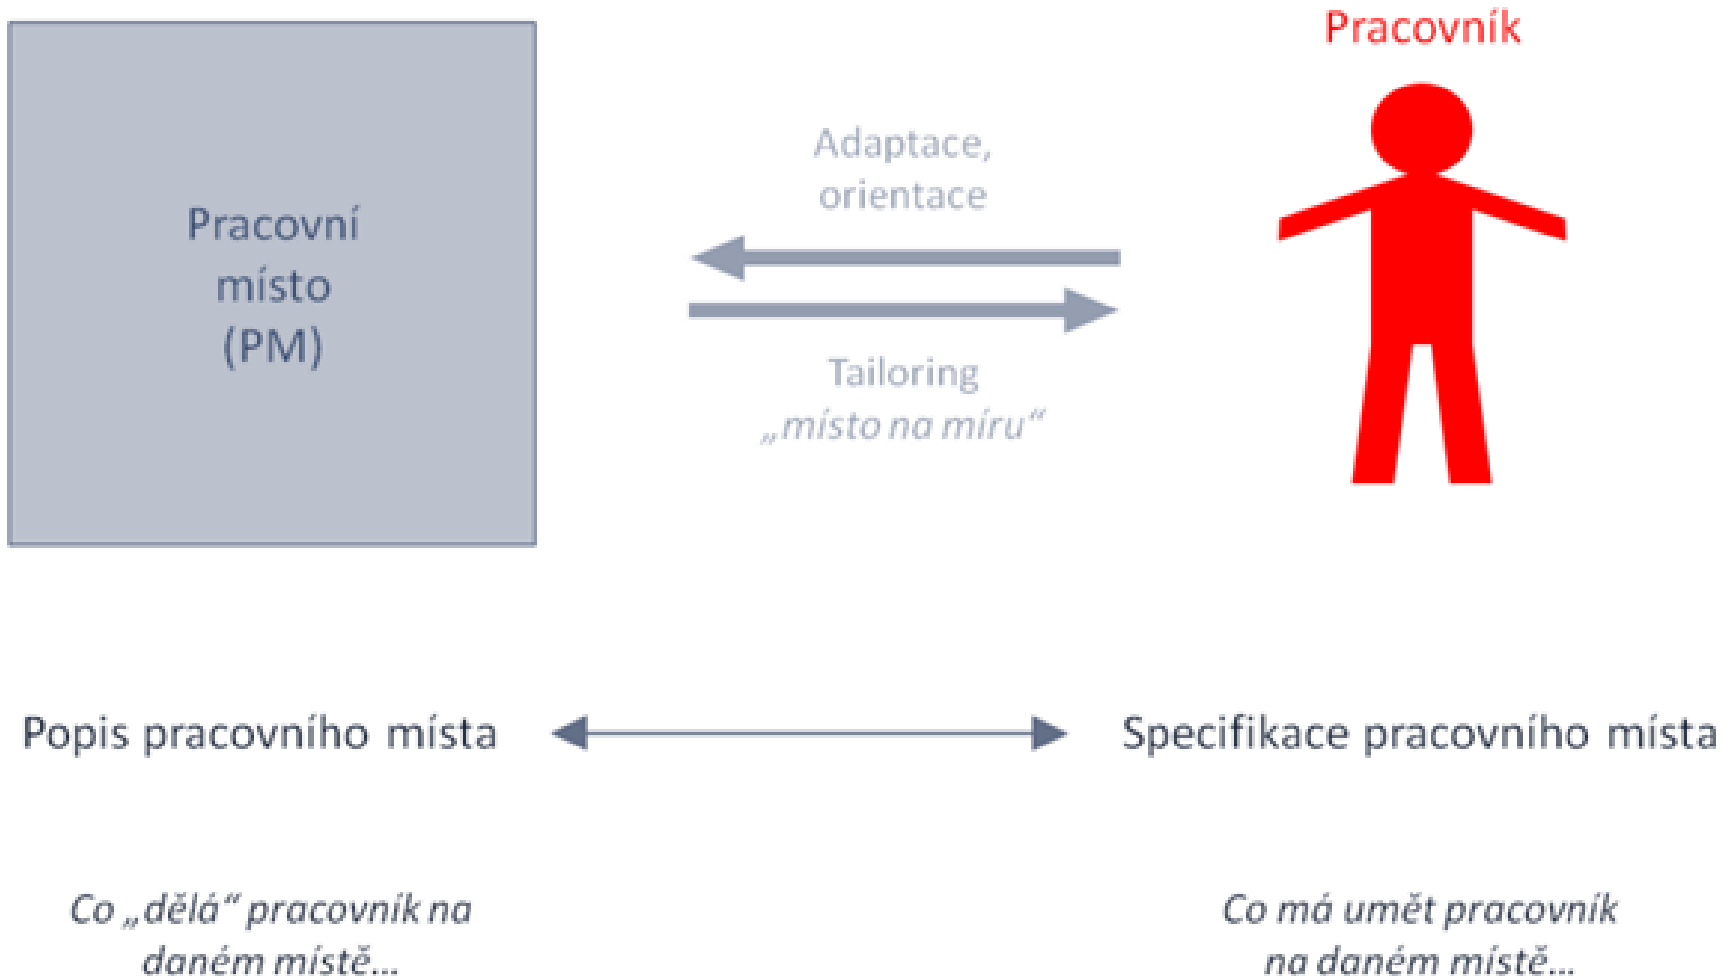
Pracovní místo (PM)

Pracovník

Adaptace, orientace

Tailoring „místo na míru“

Popis pracovního místa

Specifikace pracovního místa

Co „dělá“ pracovník na daném místě...

Co má umět pracovník na daném místě...